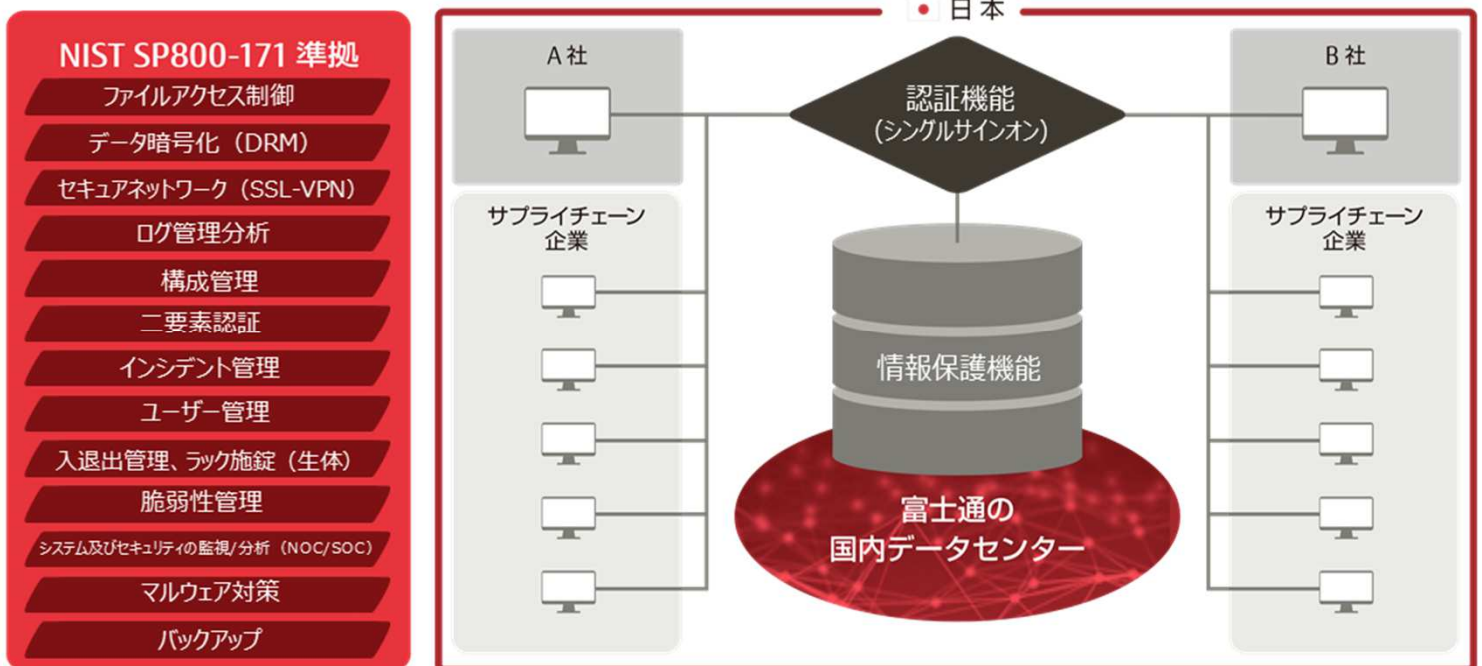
NIST SP800-171 準拠
ファイルアクセス制御
データ暗号化（DRM）
セキュアネットワーク（SSL-VPN）
ログ管理分析
構成管理
二要素認証
インシデント管理
ユーザー管理
入退出管理、ラック施錠（生体）
脆弱性管理
システム及びセキュリティの監視/分析（NOC/SOC）
マルウェア対策
バックアップ

日本

A社

認証機能
(シングルサインオン)

B社

サプライチェーン
企業

情報保護機能

サプライチェーン
企業

富士通の
国内データセンター